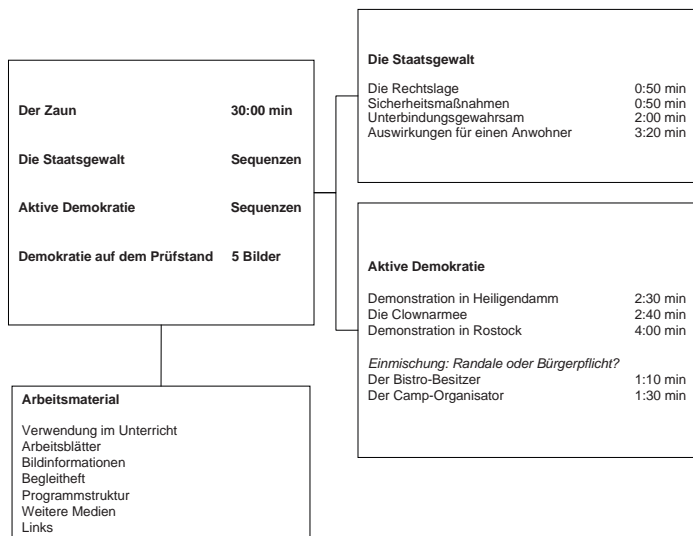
Der Zaun 30:00 min

Die Staatsgewalt Sequenzen

Aktive Demokratie Sequenzen

Demokratie auf dem Prüfstand 5 Bilder

Die Staatsgewalt

| | |
|---|---|
| Die Rechtslage | 0:50 min |
| Sicherheitsmaßnahmen | 0:50 min |
| Unterbindungsgewahrsam | 2:00 min |
| Auswirkungen für einen Anwohner | 3:20 min |

Aktive Demokratie

| | |
|---|---|
| Demonstration in Heiligendamm | 2:30 min |
| Die Clownarmee | 2:40 min |
| Demonstration in Rostock | 4:00 min |

*Einmischung: Randale oder Bürgerpflicht?*

| | |
|---|---|
| Der Bistro-Besitzer | 1:10 min |
| Der Camp-Organisator | 1:30 min |

Arbeitsmaterial

Verwendung im Unterricht
Arbeitsblätter
Bildinformationen
Begleitheft
Programmstruktur
Weitere Medien
Links